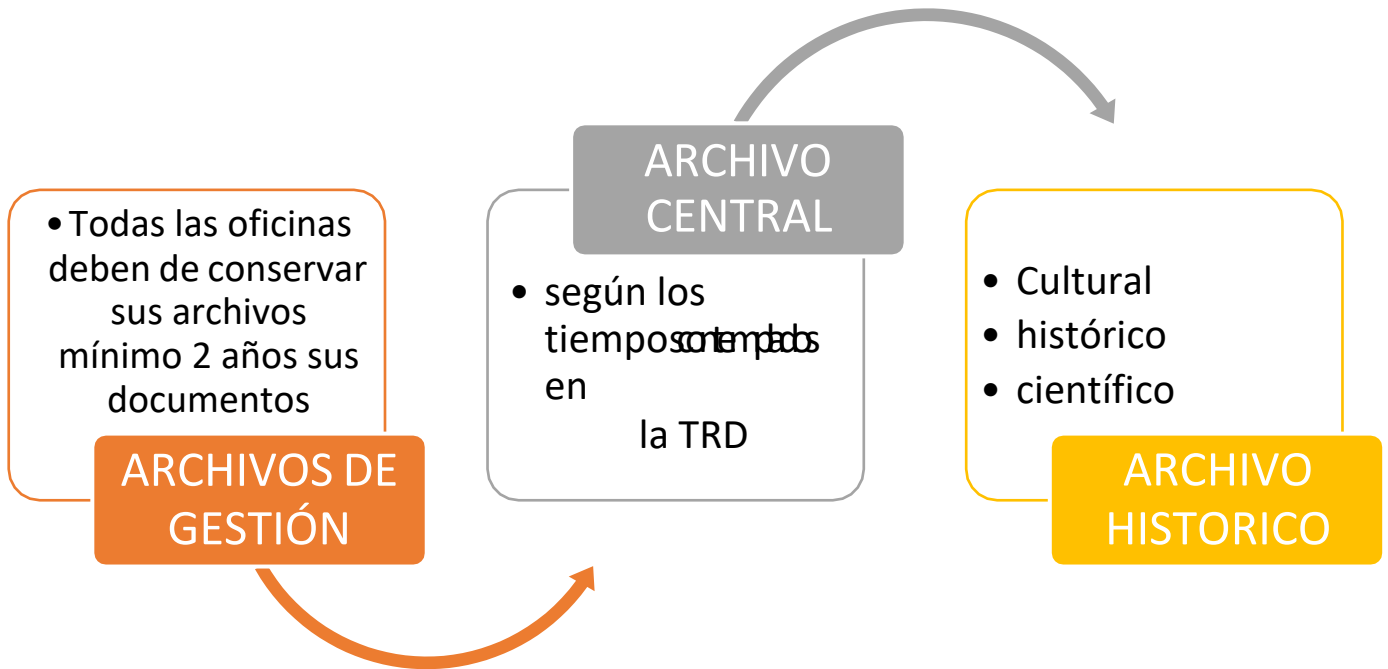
• Todas las oficinas deben de conservar sus archivos mínimo 2 años sus documentos

ARCHIVOS DE GESTIÓN

ARCHIVO CENTRAL

• según los tiempos contemplados en la TRD

• Cultural
• histórico
• científico

ARCHIVO HISTORICO